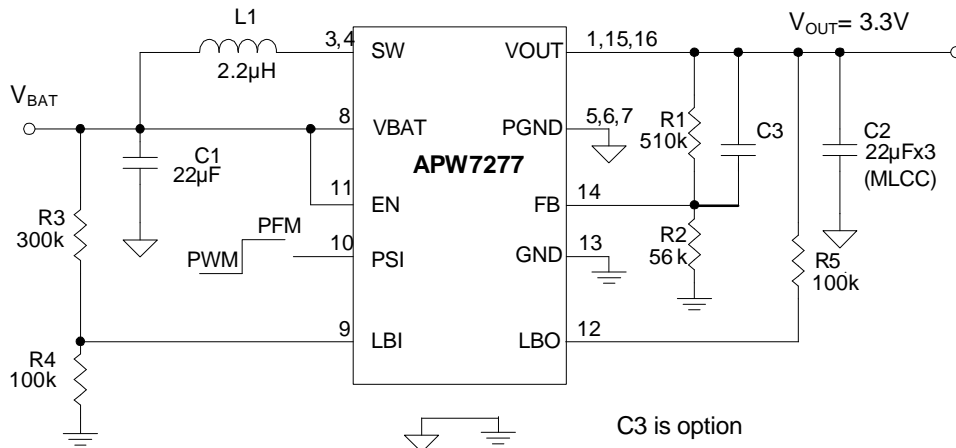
L1
2.2μH
3,4
SW
VOUT
1,15,16
$V_{OUT}$= 3.3V
$V_{BAT}$
8
VBAT
PGND
5,6,7
R1
510k
C3
C2
22μFx3
(MLCC)
C1
22μF
APW7277
11
EN
FB
14
R3
300k
PFM
PWM
10
PSI
GND
13
R2
56 k
R5
100k
9
LBI
LBO
12
R4
100k
C3 is option